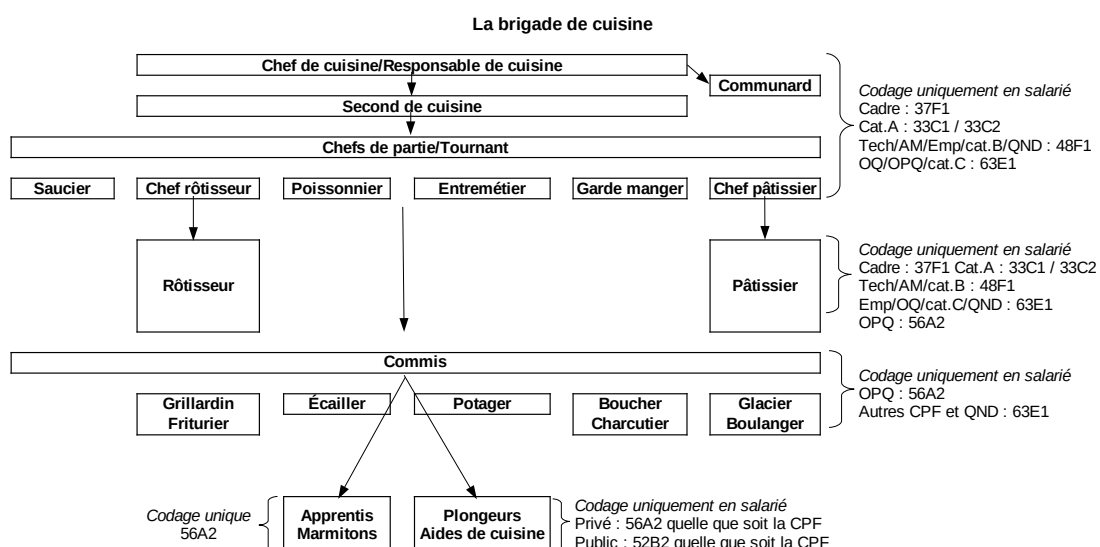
La brigade de cuisine

Chef de cuisine/Responsable de cuisine

Communard

Second de cuisine

Chefs de partie/Tournant

Codage uniquement en salarié
Cadre : 37F1
Cat.A : 33C1 / 33C2
Tech/AM/Emp/cat.B/QND : 48F1
OQ/OPQ/cat.C : 63E1

Saucier

Chef rôtisseur

Poissonnier

Entremétier

Garde manger

Chef pâtissier

Rôtisseur

Pâtissier

Codage uniquement en salarié
Cadre : 37F1 Cat.A : 33C1 / 33C2
Tech/AM/cat.B : 48F1
Emp/OQ/cat.C/QND : 63E1
OPQ : 56A2

Commis

Codage uniquement en salarié
OPQ : 56A2
Autres CPF et QND : 63E1

Grillardin Friturier

Écailler

Potager

Boucher Charcutier

Glacier Boulanger

Codage unique
56A2

Apprentis Marmitons

Plongeurs Aides de cuisine

Codage uniquement en salarié
Privé : 56A2 quelle que soit la CPF
Public : 52B2 quelle que soit la CPF